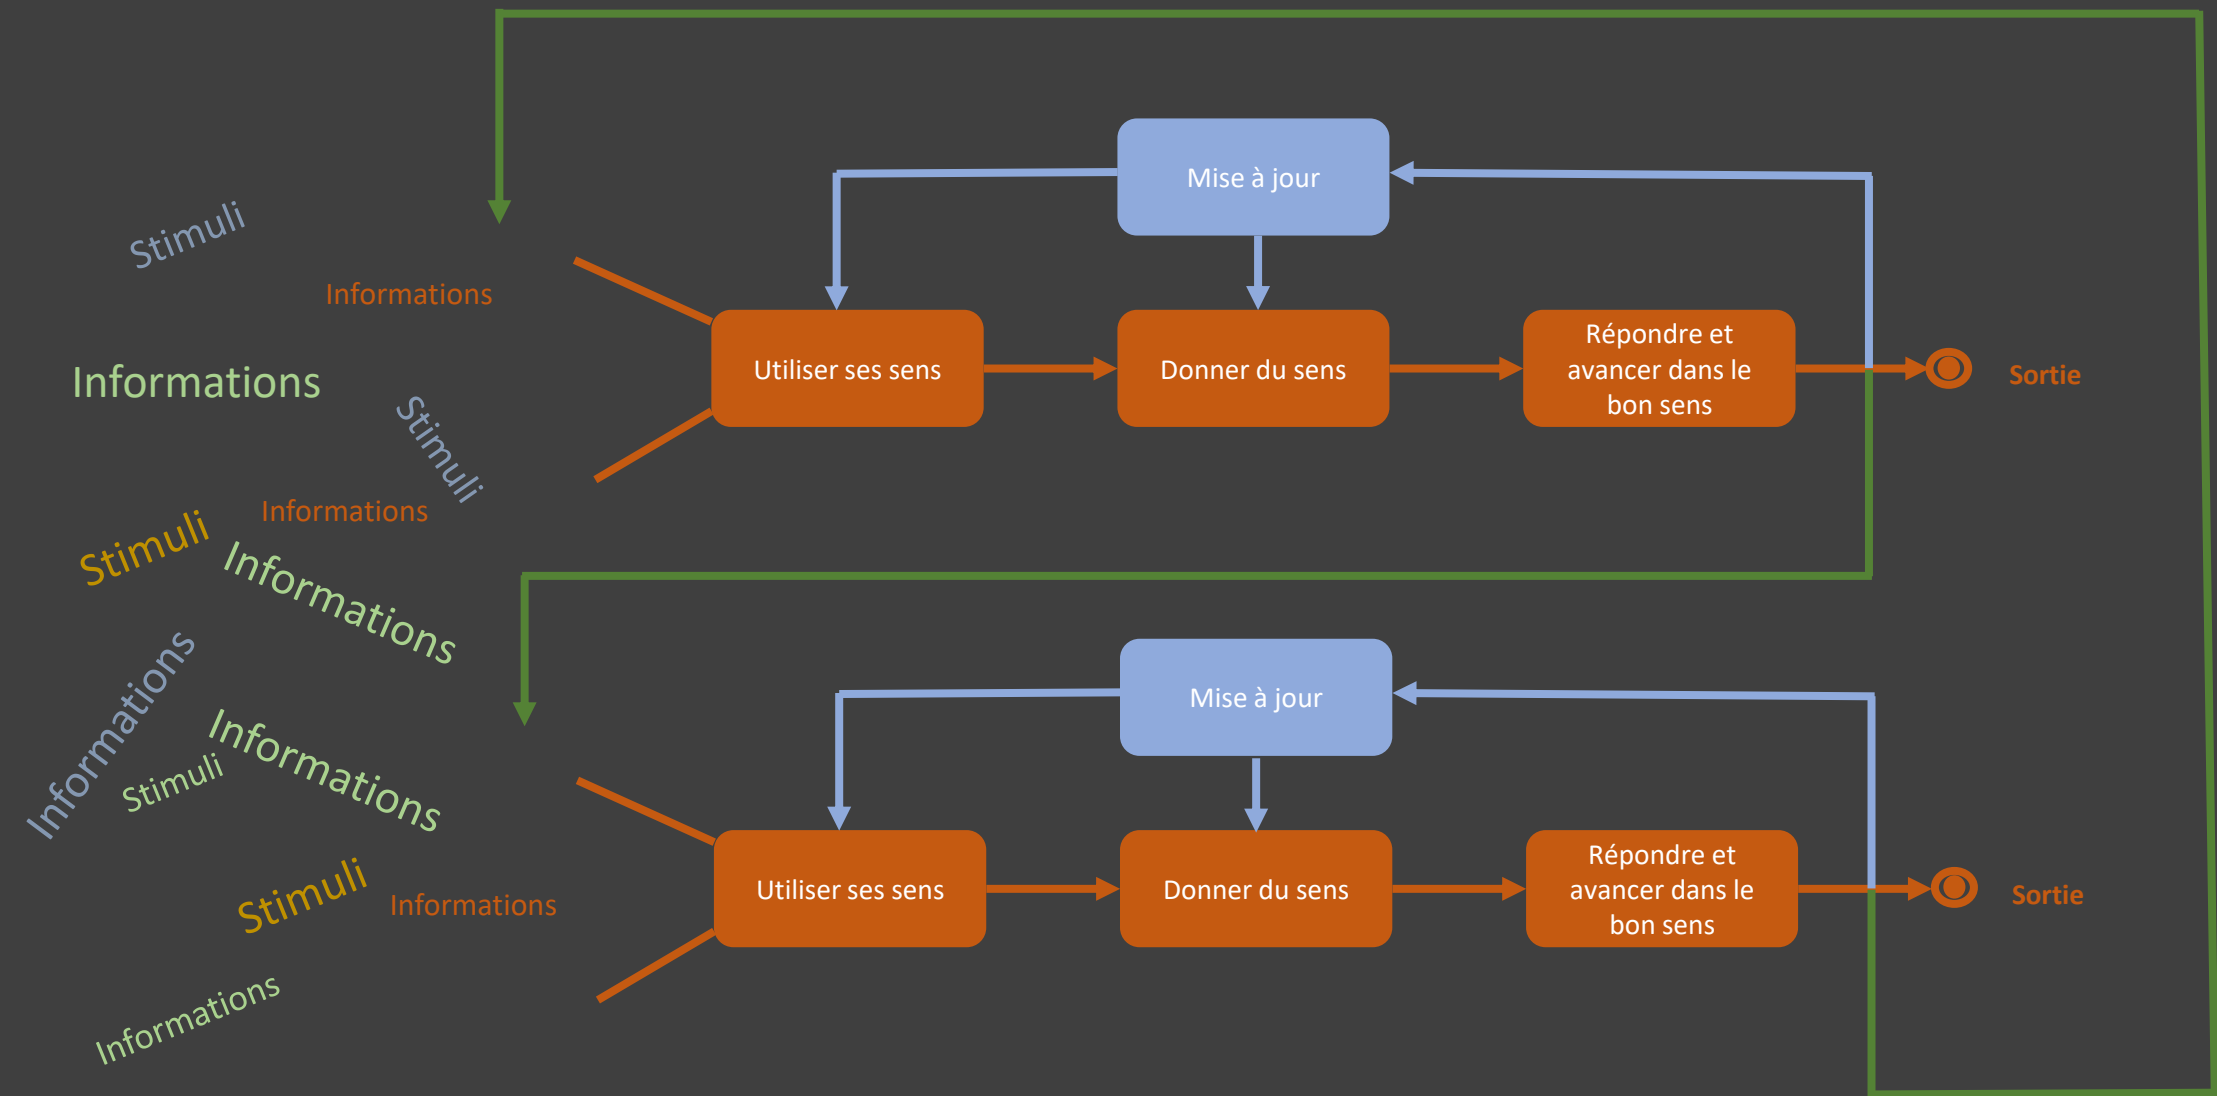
Stimuli
Informations
Informations
Stimuli
Informations
Stimuli
Informations
Informations
Stimuli
Informations
Stimuli
Informations
Informations

Mise à jour
Utiliser ses sens
Donner du sens
Répondre et avancer dans le bon sens
Sortie

Mise à jour
Utiliser ses sens
Donner du sens
Répondre et avancer dans le bon sens
Sortie